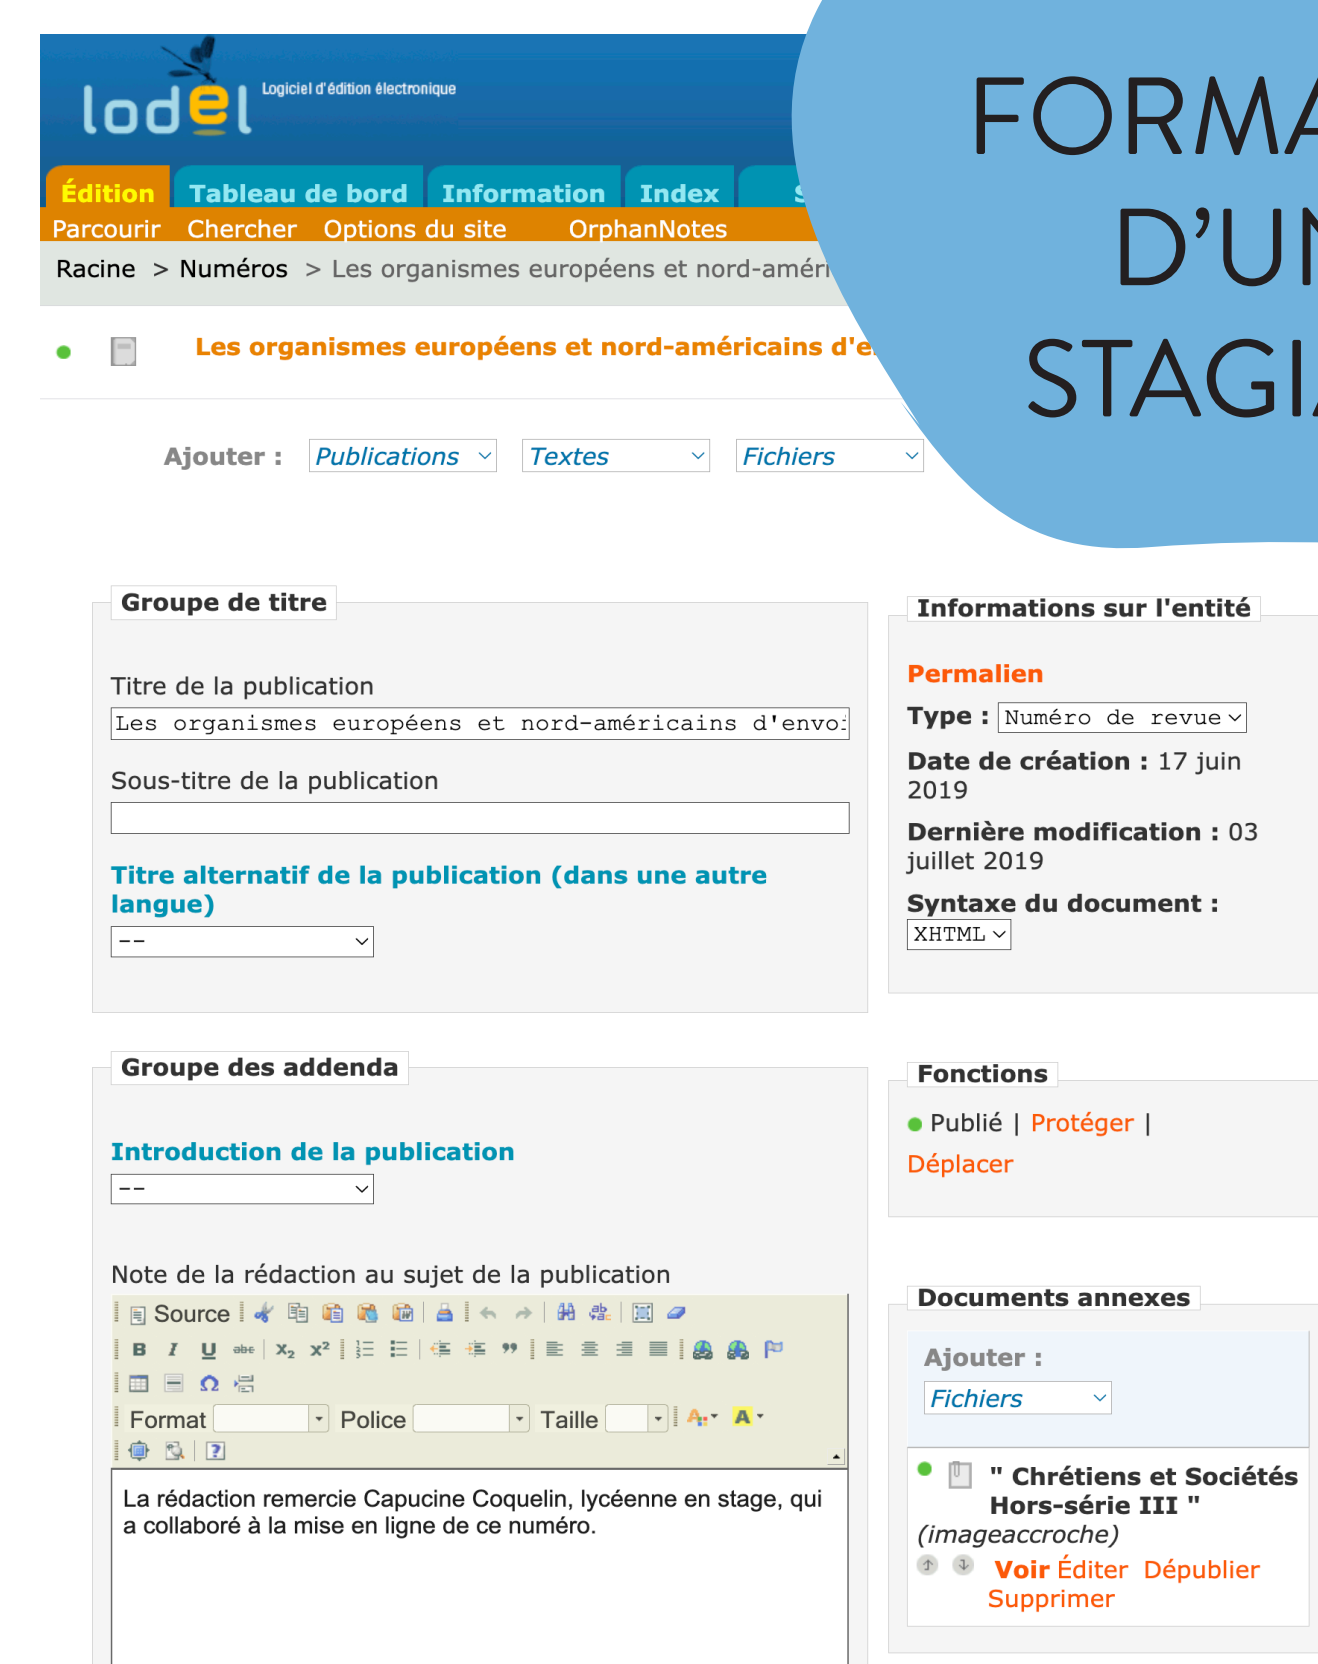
lodel Logiciel d'édition électronique

Édition Tableau de bord Information Index S

Parcourir Chercher Options du site OrphanNotes

Racine > Numéros > Les organismes européens et nord-améri

Les organismes européens et nord-américains d'e

Ajouter : Publications Textes Fichiers

FORMA
D'UN
STAGI

Groupe de titre

Titre de la publication

Les organismes européens et nord-américains d'envo

Sous-titre de la publication

Titre alternatif de la publication (dans une autre langue)

--

Informations sur l'entité

Permalien

Type : Numéro de revue

Date de création : 17 juin 2019

Dernière modification : 03 juillet 2019

Syntaxe du document :

XHTML

Groupe des addenda

Introduction de la publication

--

Note de la rédaction au sujet de la publication

Source

B I U abc x₂ x²

Format Police Taille

La rédaction remercie Capucine Coquelin, lycéenne en stage, qui a collaboré à la mise en ligne de ce numéro.

Fonctions

Publié | Protéger | Déplacer

Documents annexes

Ajouter :

Fichiers

" Chrétiens et Sociétés Hors-série III " (imageaccroche)

Voir Éditer Dépublier Supprimer